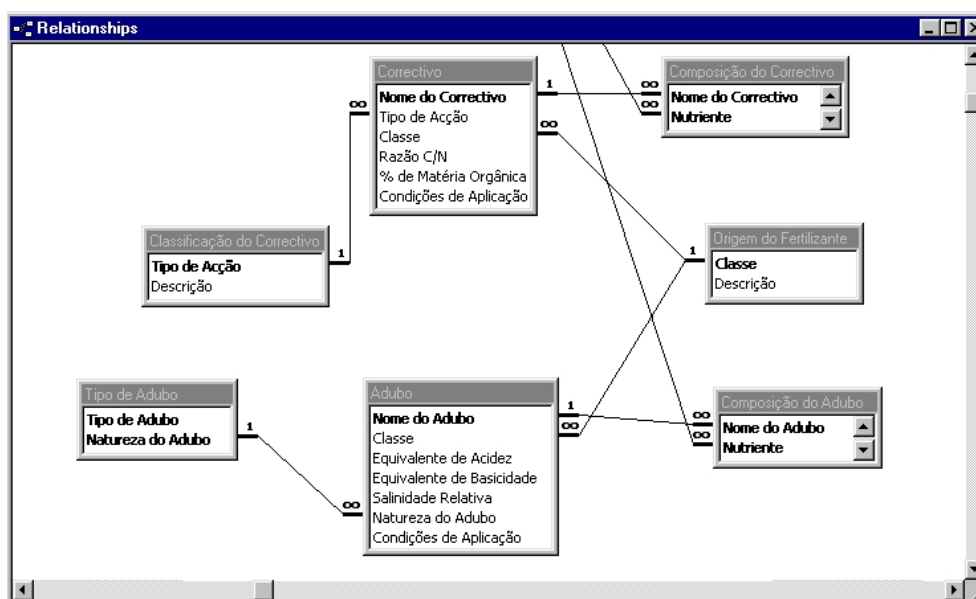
Relationships

Correctivo
Nome do Correctivo
Tipo de Acção
Classe
Razão C/N
% de Matéria Orgânica
Condições de Aplicação

Composição do Correctivo
Nome do Correctivo
Nutriente

Classificação do Correctivo
Tipo de Acção
Descrição

Origem do Fertilizante
Classe
Descrição

Tipo de Adubo
Tipo de Adubo
Natureza do Adubo

Adubo
Nome do Adubo
Classe
Equivalente de Acidez
Equivalente de Basicidade
Salinidade Relativa
Natureza do Adubo
Condições de Aplicação

Composição do Adubo
Nome do Adubo
Nutriente

1 ∞ 1 ∞ ∞ 1 1 ∞ 1 ∞ ∞ ∞ ∞ 1